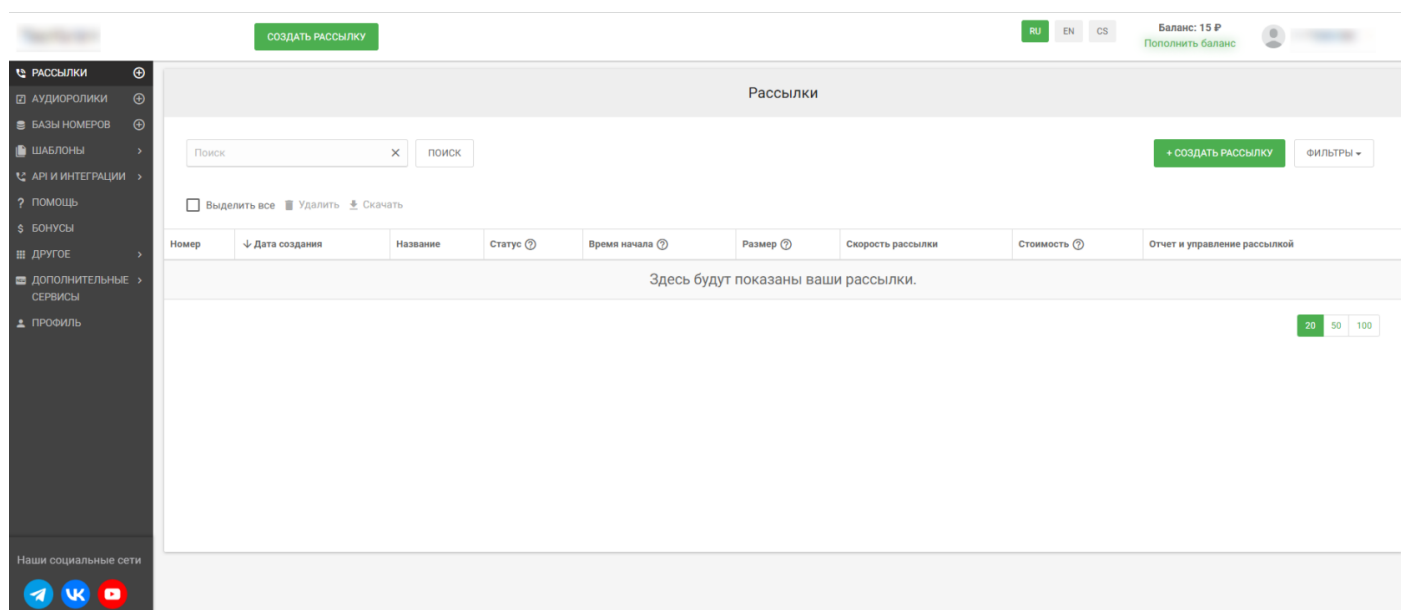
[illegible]

СОЗДАТЬ РАССЫЛКУ

RU EN CS

Баланс: 15 ₽
Пополнить баланс

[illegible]

РАССЫЛКИ
АУДИОРОЛИКИ
БАЗЫ НОМЕРОВ
ШАБЛОНЫ
API И ИНТЕГРАЦИИ
ПОМОЩЬ
БОНУСЫ
ДРУГОЕ
ДОПОЛНИТЕЛЬНЫЕ СЕРВИСЫ
ПРОФИЛЬ

Наши социальные сети

Рассылки

Поиск

ПОИСК

+ СОЗДАТЬ РАССЫЛКУ

ФИЛЬТРЫ

Выделить все Удалить Скачать

| Номер | Дата создания | Название | Статус | Время начала | Размер | Скорость рассылки | Стоимость | Отчет и управление рассылкой |
|---|---|---|---|---|---|---|---|---|
| Здесь будут показаны ваши рассылки. | | | | | | | | |

20 50 100